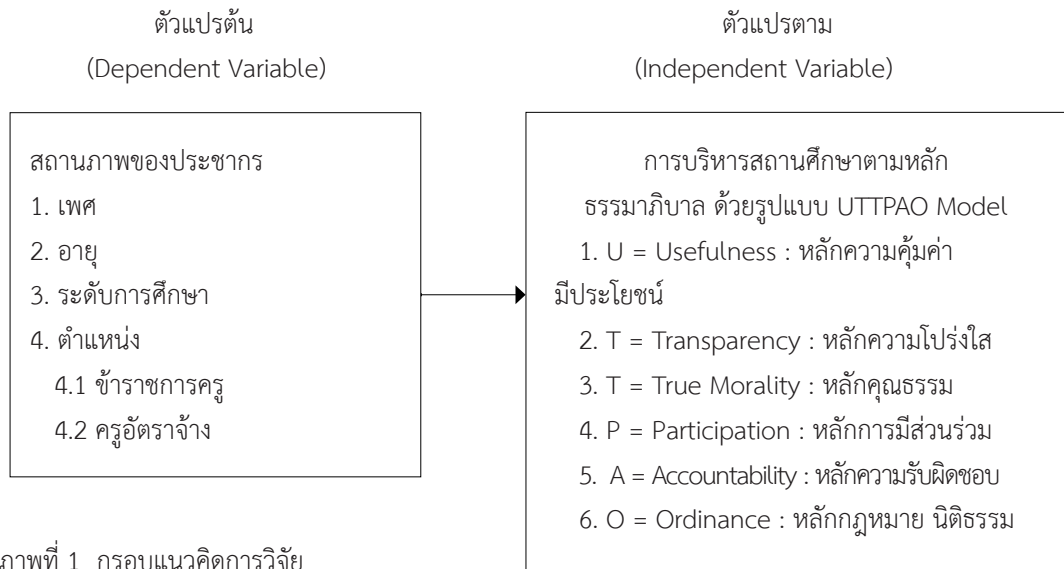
ตัวแปรต้น
(Dependent Variable)

ตัวแปรตาม
(Independent Variable)

สถานภาพของประชากร
1. เพศ
2. อายุ
3. ระดับการศึกษา
4. ตำแหน่ง
4.1 ข้าราชการครู
4.2 ครูอัตราจ้าง

การบริหารสถานศึกษาตามหลักธรรมาภิบาล ด้วยรูปแบบ UTTPAO Model
1. U = Usefulness : หลักความคุ้มค่ามีประโยชน์
2. T = Transparency : หลักความโปร่งใส
3. T = True Morality : หลักคุณธรรม
4. P = Participation : หลักการมีส่วนร่วม
5. A = Accountability : หลักความรับผิดชอบ
6. O = Ordinance : หลักกฎหมาย นิติธรรม

ภาพที่ 1 กรอบแนวคิดการวิจัย